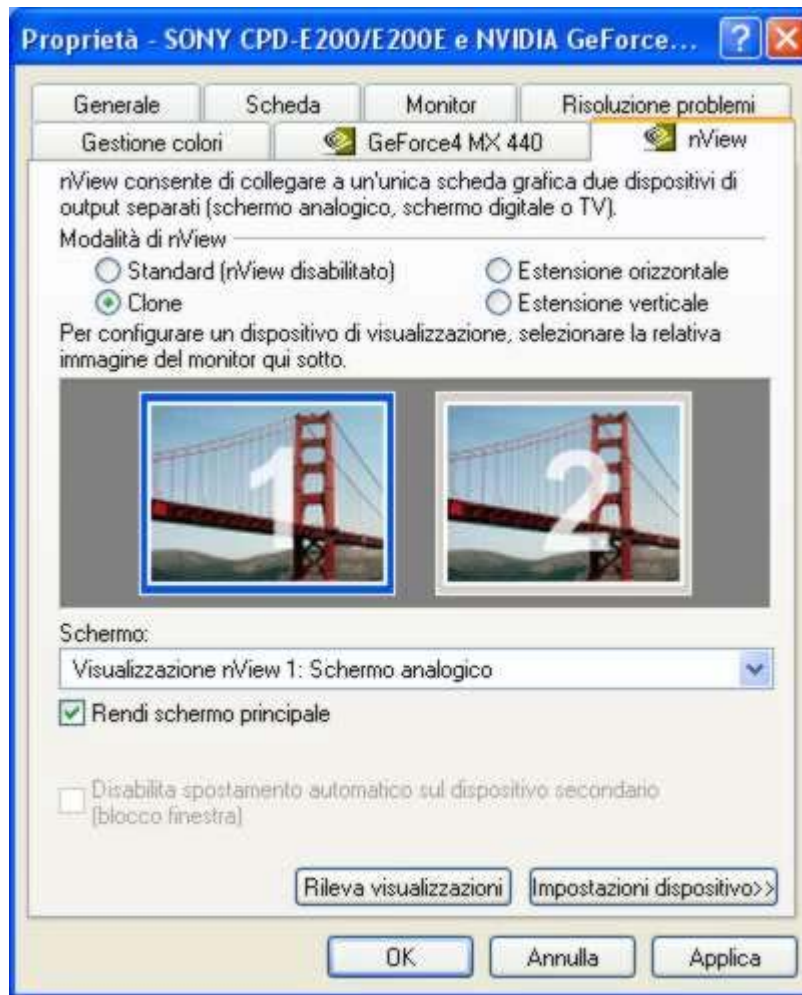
Proprietà - SONY CPD-E200/E200E e NVIDIA GeForce...

Generale
Scheda
Monitor
Risoluzione problemi
Gestione colori
GeForce4 MX 440
nView

nView consente di collegare a un'unica scheda grafica due dispositivi di output separati (schermo analogico, schermo digitale o TV).

Modalità di nView
Standard (nView disabilitato)
Estensione orizzontale
Clone
Estensione verticale

Per configurare un dispositivo di visualizzazione, selezionare la relativa immagine del monitor qui sotto.

1
2

Schermo:
Visualizzazione nView 1: Schermo analogico

Rendi schermo principale

Disabilita spostamento automatico sul dispositivo secondario (blocco finestra)

Rileva visualizzazioni
Impostazioni dispositivo>>

OK
Annulla
Applica